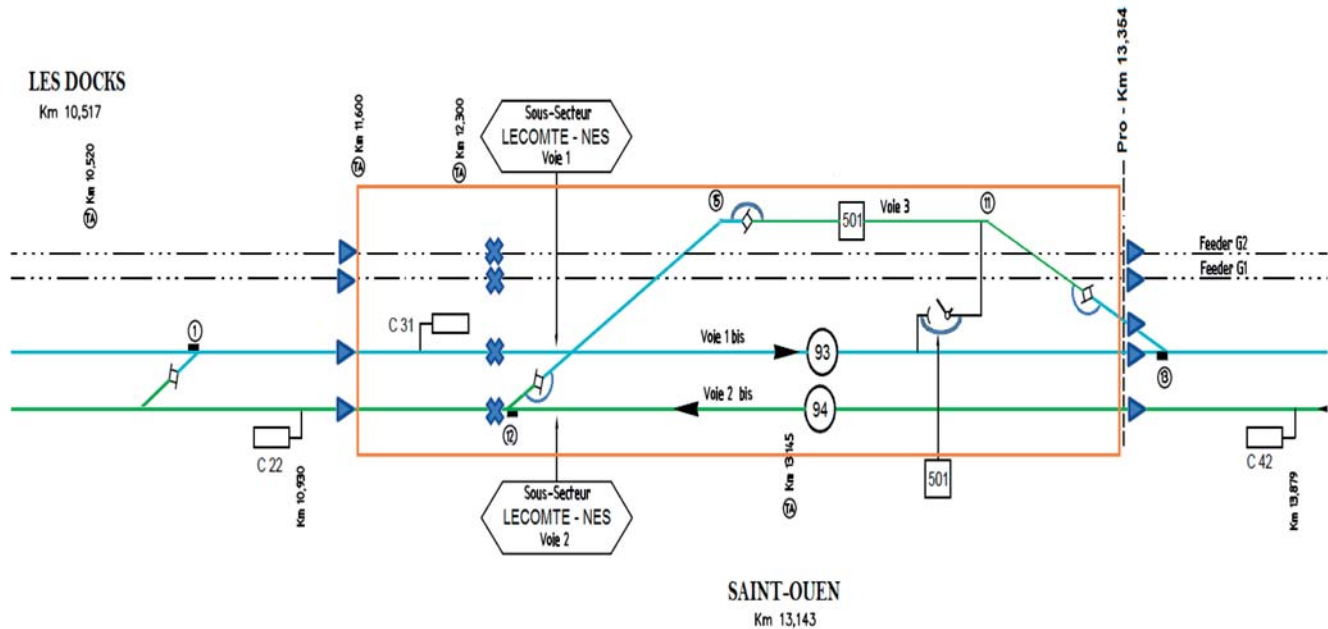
LES DOCKS
Km 10,517

Km 10,520
TA

TA
Km 11,600

Km 12,300
TA

Sous-Secteur
LECOMTE - NES
Voie 1

Pro - Km 13,354

5
501
Voie 3
11

Feeder G2
Feeder G1

1
C 31

Voie 1 bis
93

13

Voie 2 bis
94

12

C 22
Km 10,930

Km 13,145
TA

501

C 42
Km 13,879

Sous-Secteur
LECOMTE - NES
Voie 2

SAINT-OUEN
Km 13,143